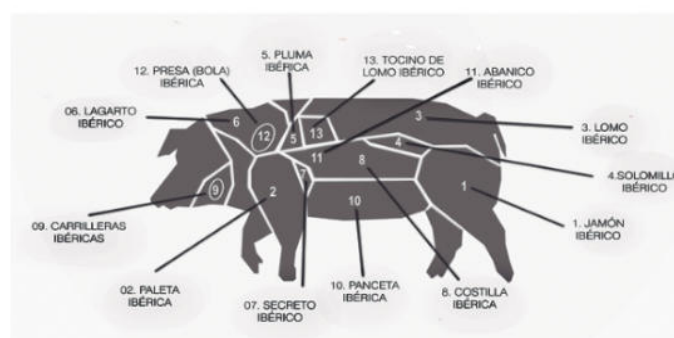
12. PRESA (BOLA) IBÉRICA

5. PLUMA IBÉRICA

13. TOCINO DE LOMO IBÉRICO

11. ABANICO IBÉRICO

06. LAGARTO IBÉRICO

3. LOMO IBÉRICO

4. SOLOMILLO IBÉRICO

09. CARRILLERAS IBÉRICAS

1. JAMÓN IBÉRICO

02. PALETA IBÉRICA

07. SECRETO IBÉRICO

10. PANCETA IBÉRICA

8. COSTILLA IBÉRICA

6

12

5

13

3

11

4

8

7

9

2

10

1